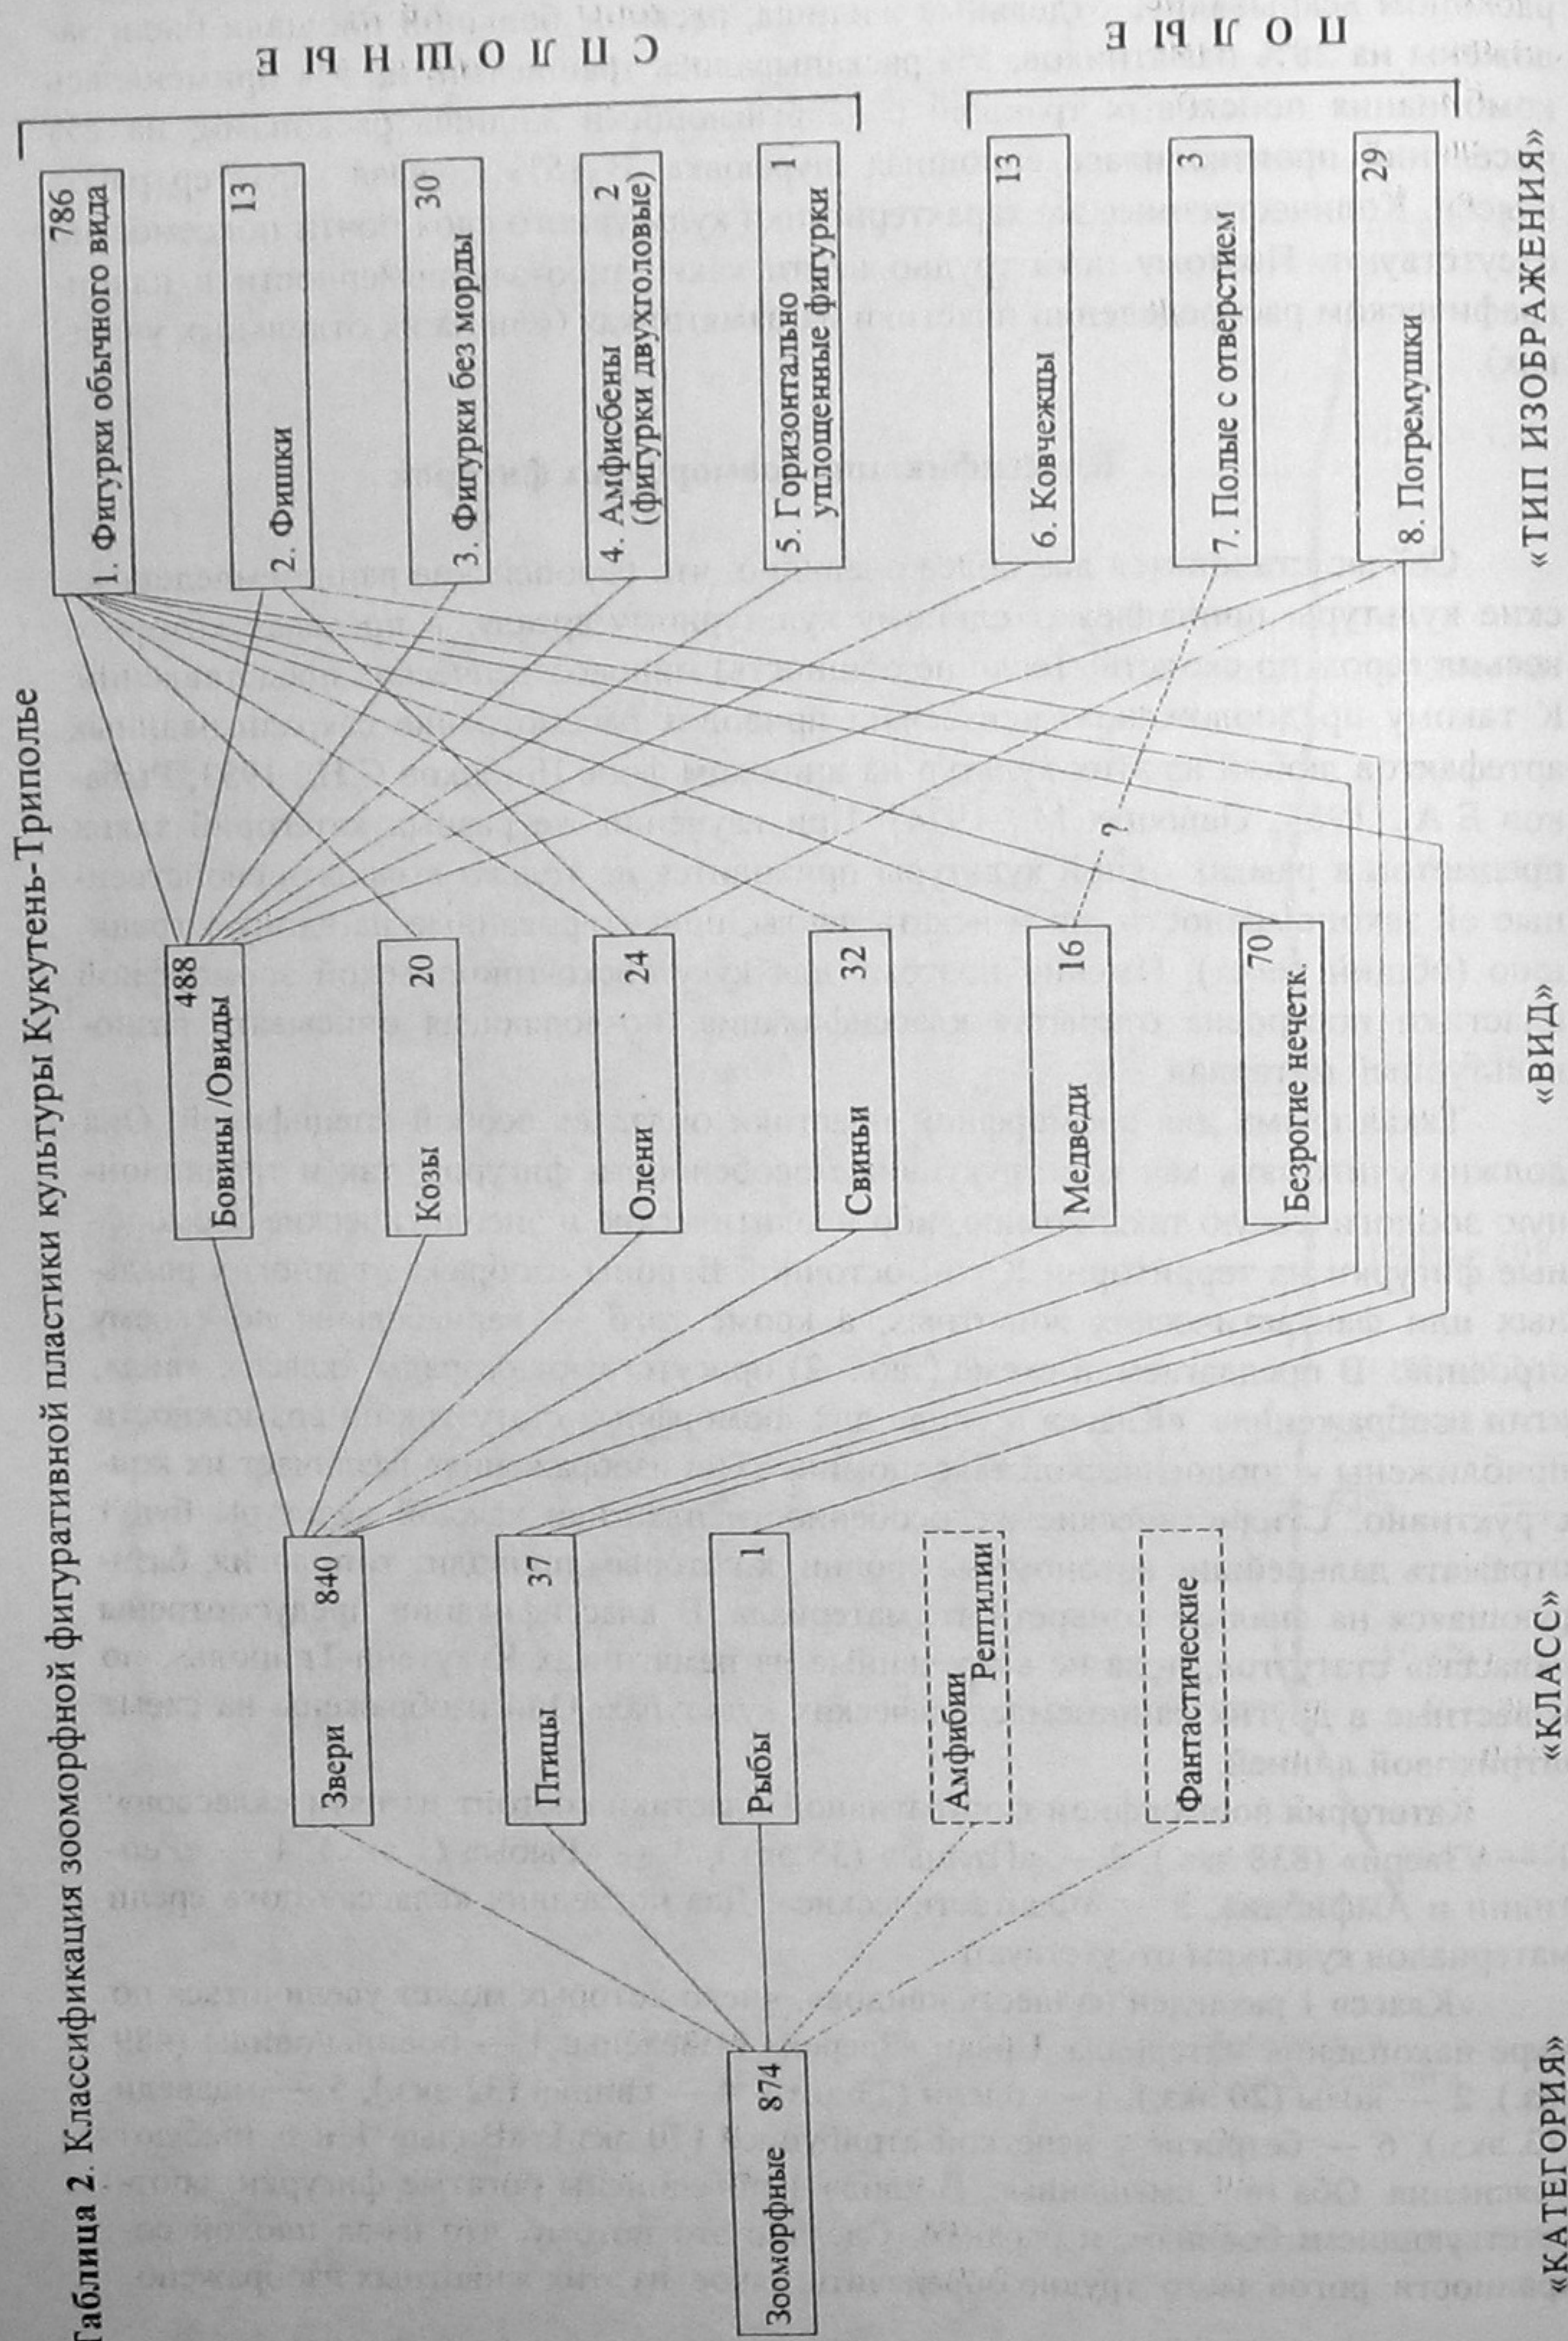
Таблица 2. Классификация зооморфной фигуративной пластики культуры Кукутень-Триполье

Зооморфные 874

Звери 840

Птицы 37

Рыбы 1

Амфибии Рептилии

Фантастические

Бовины /Овиды 488

Козы 20

Олени 24

Свиньи 32

Медведи 16

Безрогие нечетк. 70

?

1. Фигурки обычного вида 786

2. Фишки 13

3. Фигурки без морды 30

4. Амфисбены (фигурки двухголовые) 2

5. Горизонтально уплощенные фигурки 1

6. Ковчежцы 13

7. Полые с отверстием 3

8. Погремушки 29

СПЛОШНЫЕ

ПОЛЫЕ

«КАТЕГОРИЯ»

«КЛАСС»

«ВИД»

«ТИП ИЗОБРАЖЕНИЯ»